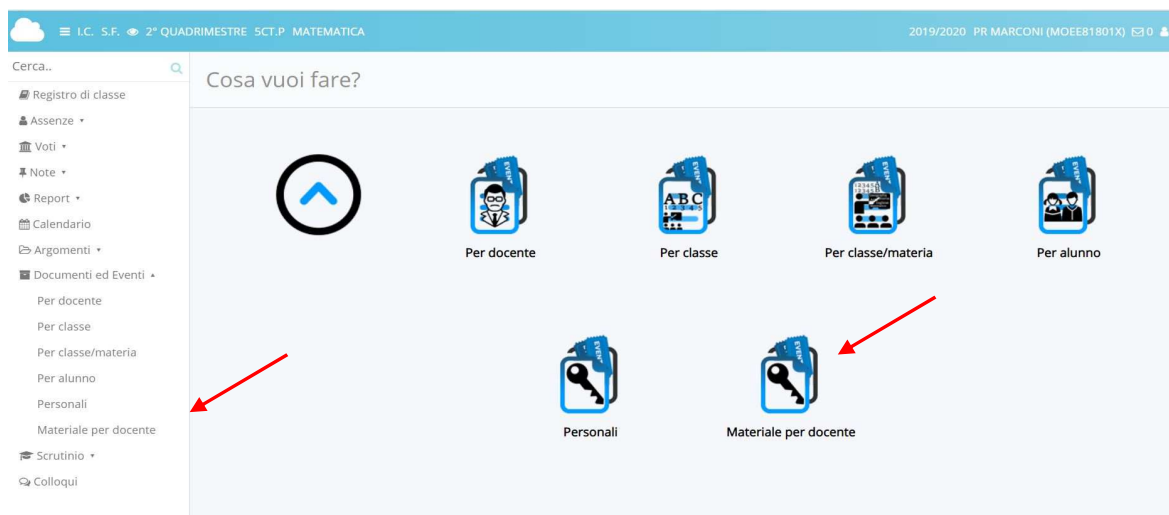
I.C. S.F. 2° QUADRIMESTRE 5CT.P MATEMATICA

2019/2020 PR MARCONI (MOEE81801X) 0

Cerca..

Registro di classe

Assenze

Voti

Note

Report

Calendario

Argomenti

Documenti ed Eventi

Per docente

Per classe

Per classe/materia

Per alunno

Personali

Materiale per docente

Scrutinio

Colloqui

Cosa vuoi fare?

EVENT

Per docente

ABC

Per classe

Per classe/materia

Per alunno

Personali

Materiale per docente